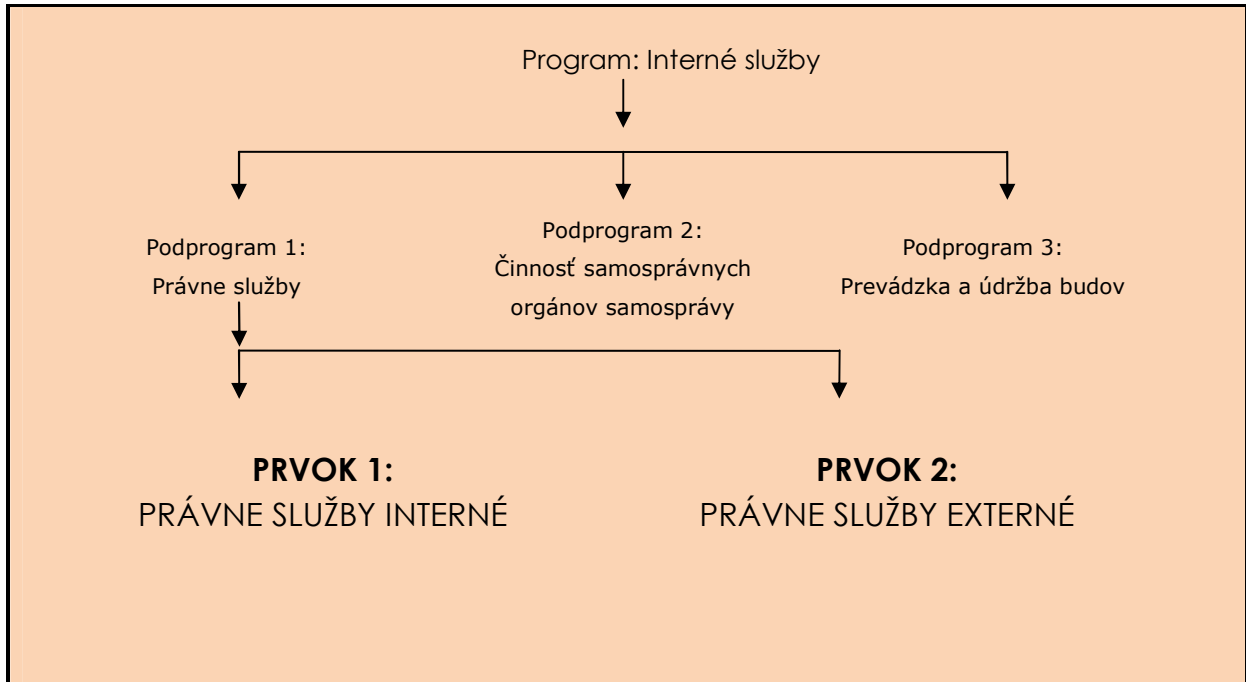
Program: Interné služby

Podprogram 1:
Právne služby

Podprogram 2:
Činnosť samosprávnych orgánov samosprávy

Podprogram 3:
Prevádzka a údržba budov

**PRVOK 1:**
PRÁVNE SLUŽBY INTERNÉ

**PRVOK 2:**
PRÁVNE SLUŽBY EXTERNÉ